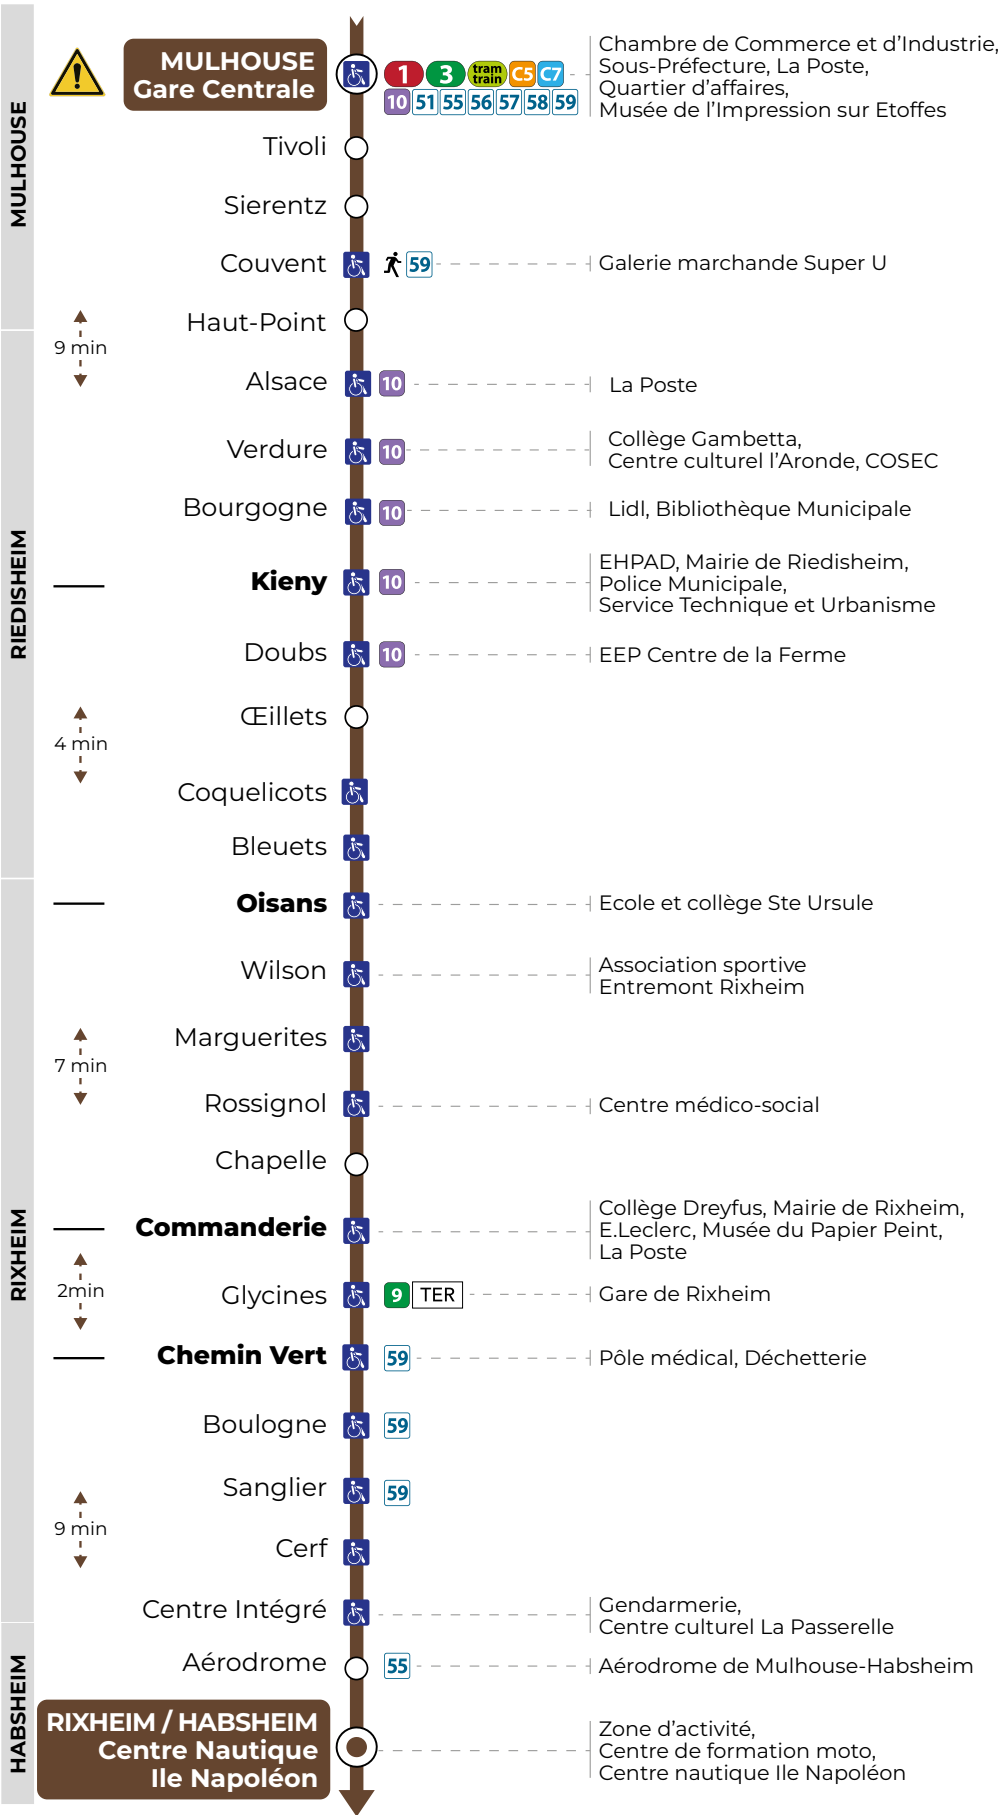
MULHOUSE

MULHOUSE Gare Centrale

1 3 tram train C5 C7 10 51 55 56 57 58 59

Chambre de Commerce et d'Industrie, Sous-Préfecture, La Poste, Quartier d'affaires, Musée de l'Impression sur Etoffes

Tivoli

Sierentz

Couvent 59 Galerie marchande Super U

Haut-Point

9 min

RIEDISHEIM

Alsace 10 La Poste

Verdure 10 Collège Gambetta, Centre culturel l'Aronde, COSEC

Bourgogne 10 Lidl, Bibliothèque Municipale

Kieny 10 EHPAD, Mairie de Riedisheim, Police Municipale, Service Technique et Urbanisme

Doubs 10 EEP Centre de la Ferme

Œillets

4 min

Coquelicots

Bleuets

RIXHEIM

Oisans Ecole et collège Ste Ursule

Wilson Association sportive Entremont Rixheim

Marguerites

7 min

Rossignol Centre médico-social

Chapelle

Commanderie Collège Dreyfus, Mairie de Rixheim, E.Leclerc, Musée du Papier Peint, La Poste

2min

Glycines 9 TER Gare de Rixheim

Chemin Vert 59 Pôle médical, Déchetterie

Boulogne 59

Sanglier 59

9 min

Cerf

Centre Intégré Gendarmerie, Centre culturel La Passerelle

HABSHEIM

Aérodrome 55 Aérodrome de Mulhouse-Habsheim

RIXHEIM / HABSHEIM Centre Nautique Ile Napoléon

Zone d'activité, Centre de formation moto, Centre nautique Ile Napoléon